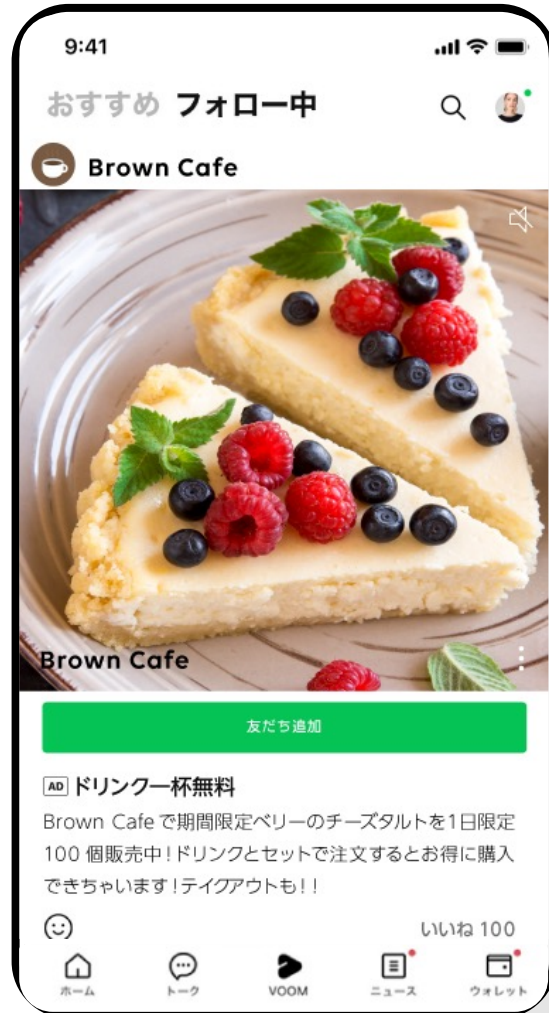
9:41

おすすめ フォロー中

Brown Cafe

Brown Cafe

友だち追加

AD ドリンク一杯無料

Brown Cafe で期間限定ベリーのチーズタルトを1日限定 100 個販売中！ドリンクとセットで注文するとお得に購入できちゃいます！テイクアウトも！！

いいね 100

ホーム トーク VOOM ニュース ウォレット